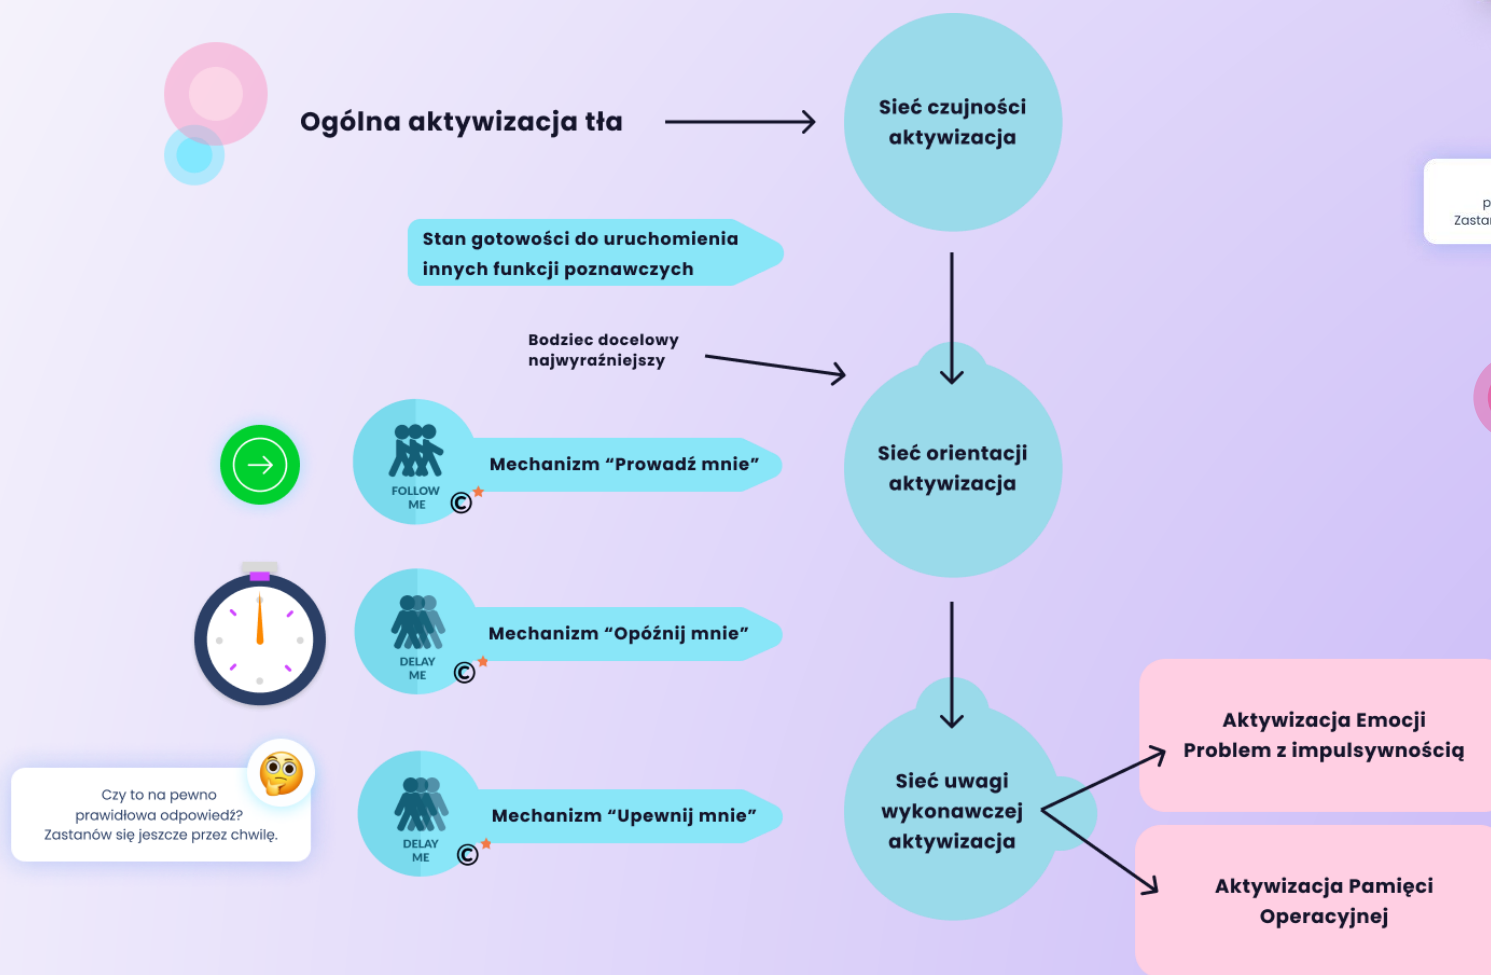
Ogólna aktywizacja tła

Sieć czujności aktywizacja

Stan gotowości do uruchomienia innych funkcji poznawczych

Bodziec docelowy najwyraźniejszy

Sieć orientacji aktywizacja

FOLLOW ME ©

Mechanizm "Prowadź mnie"

DELAY ME ©

Mechanizm "Opóźnij mnie"

Czy to na pewno prawidłowa odpowiedź? Zastanów się jeszcze przez chwilę.

DELAY ME ©

Mechanizm "Upewnij mnie"

Sieć uwagi wykonawczej aktywizacja

Aktywizacja Emocji Problem z impulsywnością

Aktywizacja Pamięci Operacyjnej

p
Zasta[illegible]